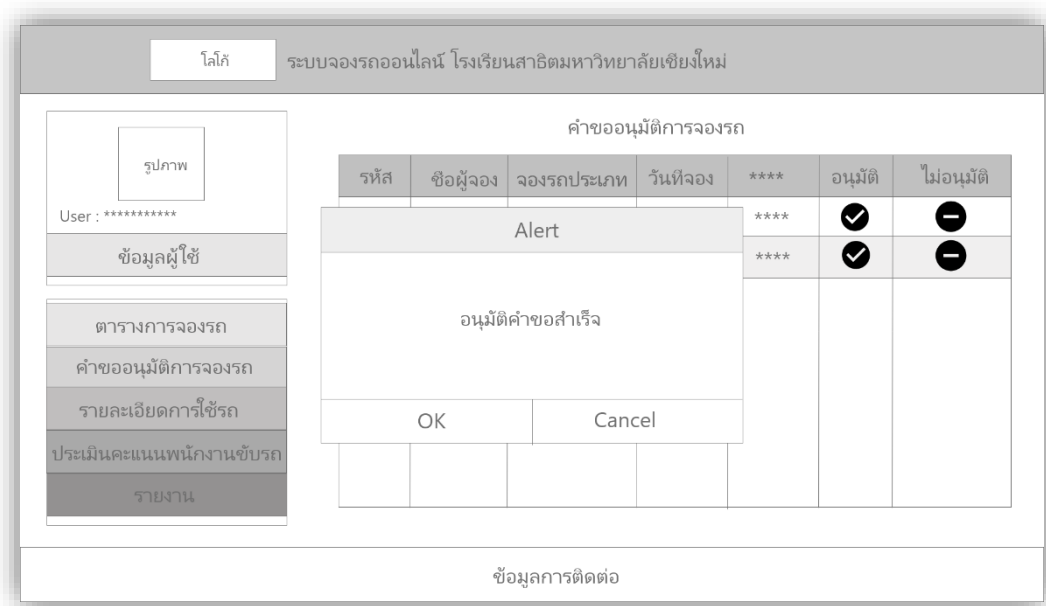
โลโก้

ระบบจองรถออนไลน์ โรงเรียนสาธิตมหาวิทยาลัยเชียงใหม่

รูปภาพ

User : ***********

ข้อมูลผู้ใช้

ตารางการจองรถ

คำขออนุมัติการจองรถ

รายละเอียดการใช้รถ

ประเมินคะแนนพนักงานขับรถ

รายงาน

คำขออนุมัติการจองรถ

| รหัส | ชื่อผู้จอง | จองรถประเภท | วันที่จอง | **** | อนุมัติ | ไม่อนุมัติ |
|---|---|---|---|---|---|---|
| | | | | **** | | |
| | | | | **** | | |

Alert

อนุมัติคำขอสำเร็จ

OK

Cancel

ข้อมูลการติดต่อ